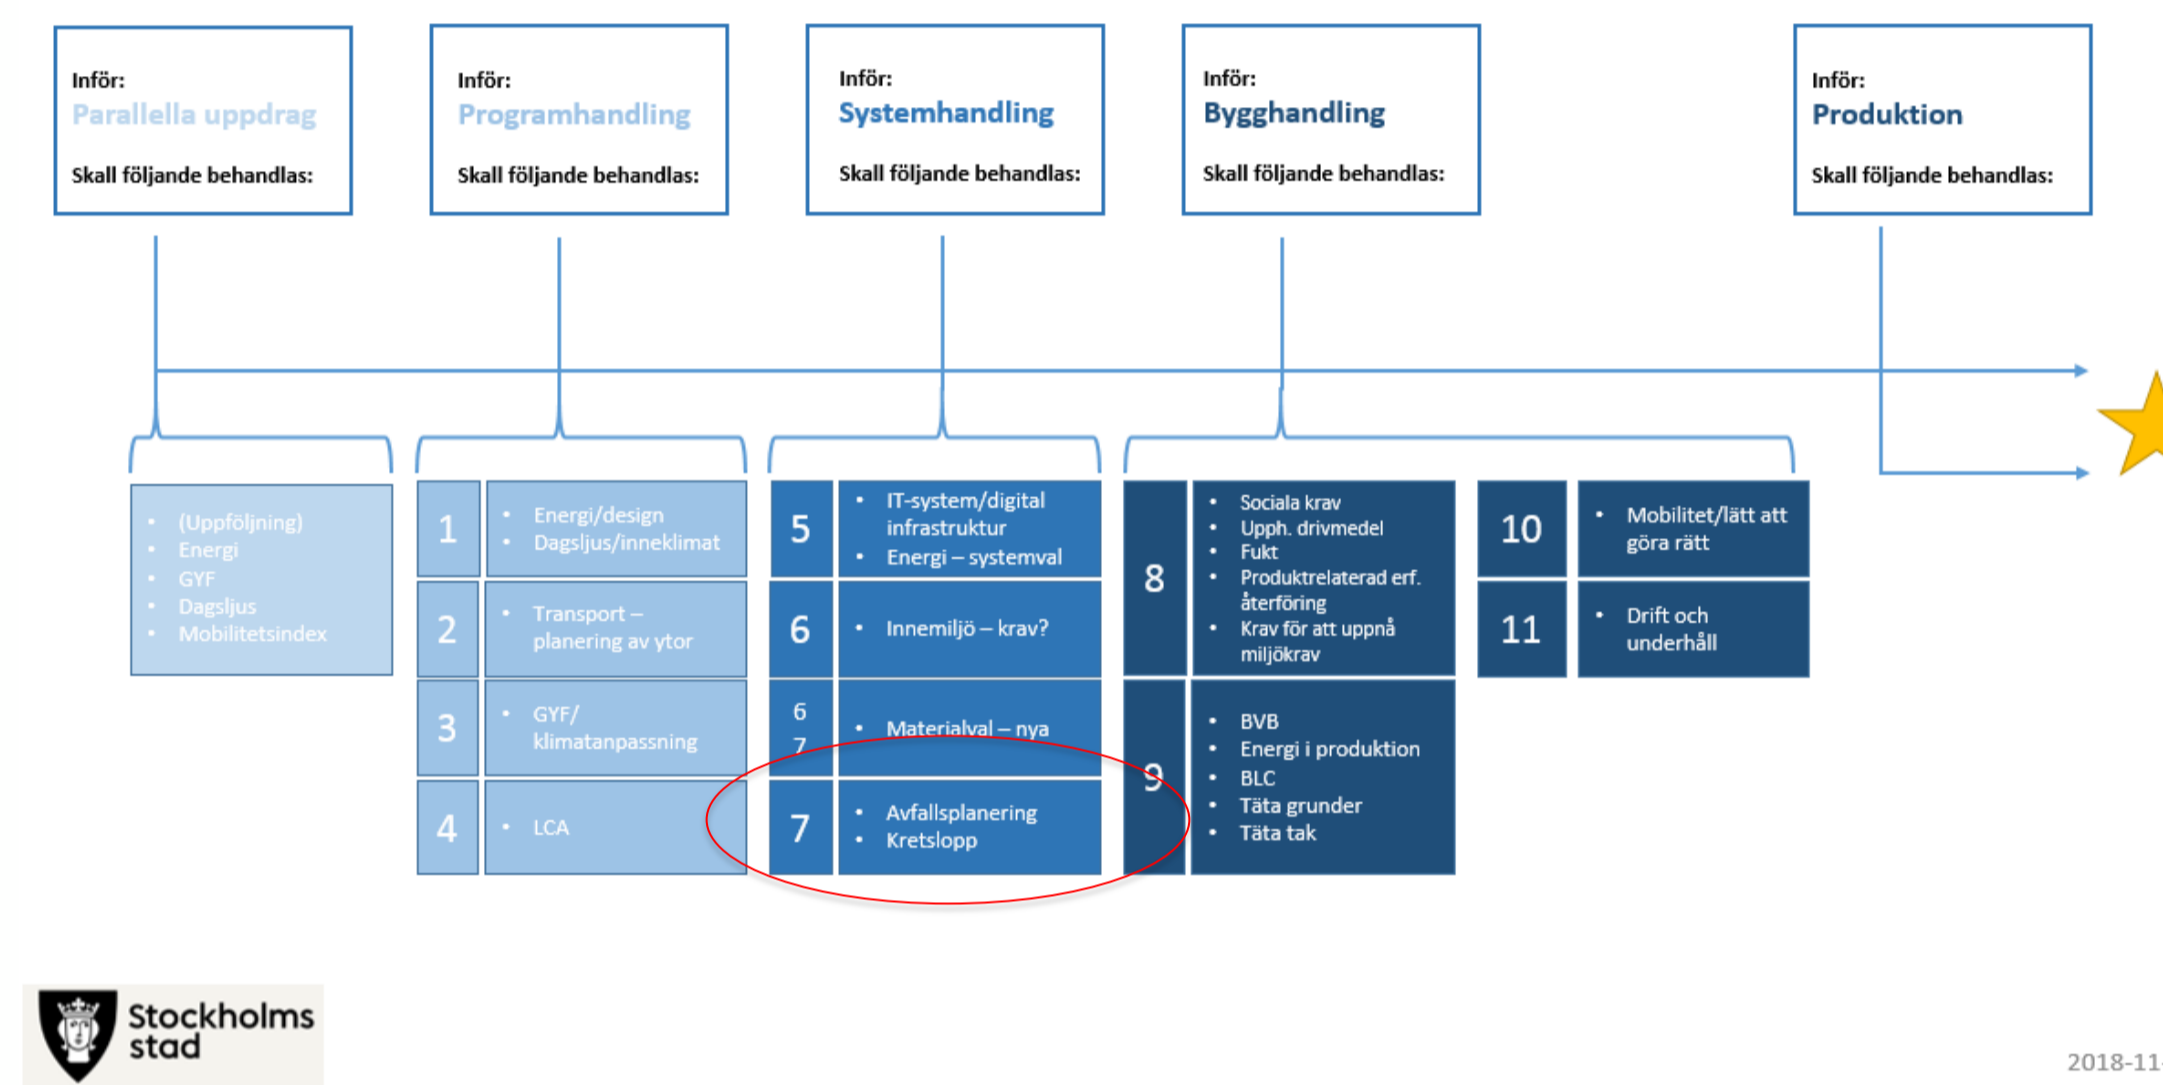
Inför:
Parallella uppdrag
Skall följande behandlas:

Inför:
Programhandling
Skall följande behandlas:

Inför:
Systemhandling
Skall följande behandlas:

Inför:
Bygghandling
Skall följande behandlas:

Inför:
Produktion
Skall följande behandlas:

- (Uppföljning)
- Energi
- GYF
- Dagsljus
- Mobilitetsindex

1
- Energi/design
- Dagsljus/inneklimat

2
- Transport – planering av ytor

3
- GYF/ klimatanpassning

4
- LCA

5
- IT-system/digital infrastruktur
- Energi – systemval

6
- Innemiljö – krav?

6 7
- Materialval – nya

7
- Avfallsplanering
- Kretslopp

8
- Sociala krav
- Upph. drivmedel
- Fukt
- Produktrelaterad erf. återföring
- Krav för att uppnå miljökrav

9
- BVB
- Energi i produktion
- BLC
- Täta grunder
- Täta tak

10
- Mobilitet/lätt att göra rätt

11
- Drift och underhåll

Stockholms stad

2018-11-